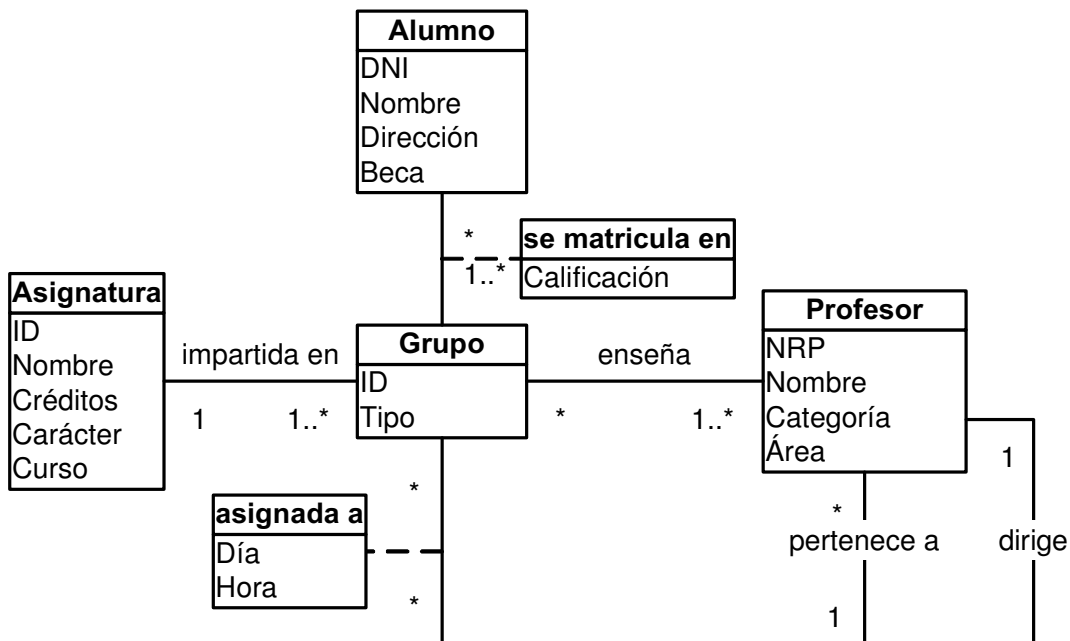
Alumno
DNI
Nombre
Dirección
Beca

*
se matricula en
1..*
Calificación

Asignatura
ID
Nombre
Créditos
Carácter
Curso

impartida en
1
1..*

Grupo
ID
Tipo

enseña
*
1..*

Profesor
NRP
Nombre
Categoría
Área

1

*
asignada a
Día
Hora
*

*
pertenece a
1
dirige